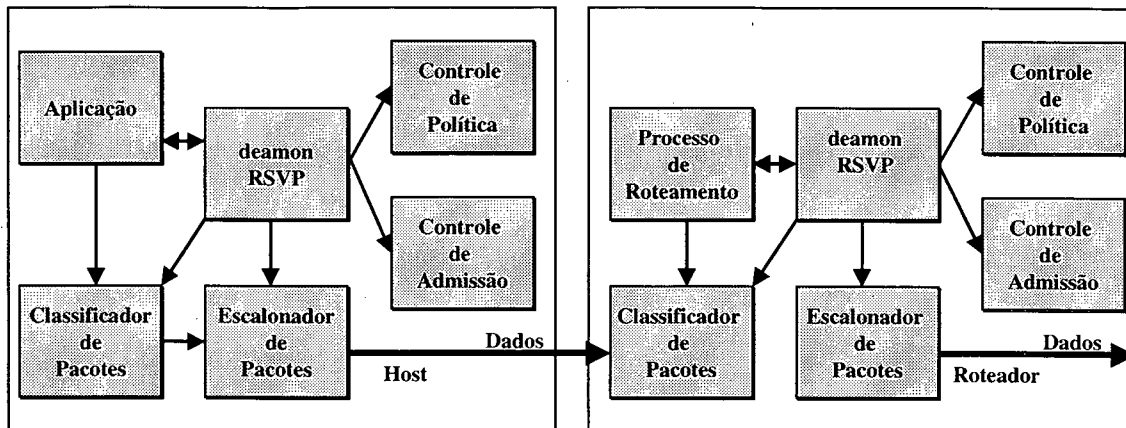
Aplicação

deamon RSVP

Controle de Política

Controle de Admissão

Classificador de Pacotes

Escalonador de Pacotes

Dados

Host

Processo de Roteamento

deamon RSVP

Controle de Política

Controle de Admissão

Classificador de Pacotes

Escalonador de Pacotes

Dados

Roteador